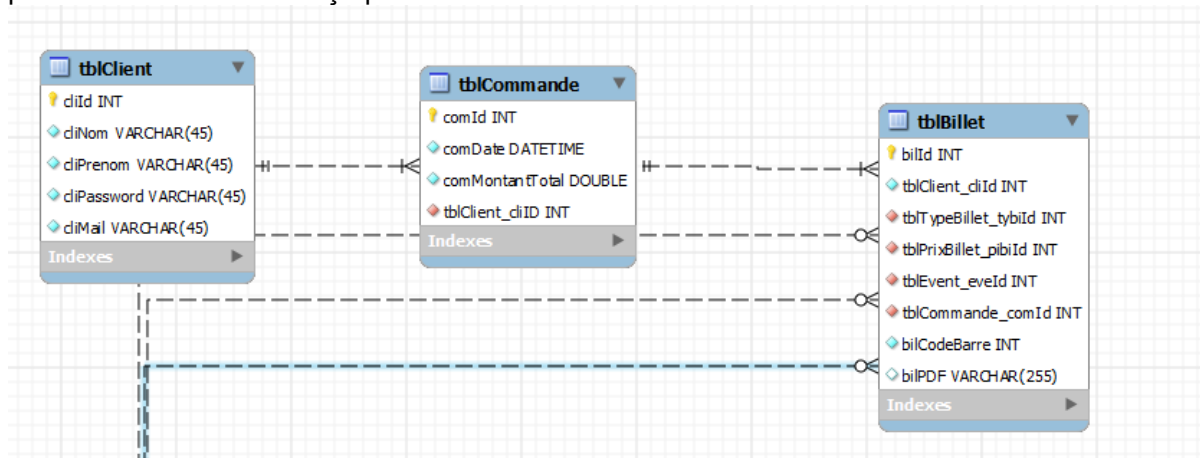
tblClient
cliId INT
cliNom VARCHAR(45)
cliPrenom VARCHAR(45)
cliPassword VARCHAR(45)
cliMail VARCHAR(45)
Indexes

tblCommande
comId INT
comDate DATETIME
comMontantTotal DOUBLE
tblClient_cliID INT
Indexes

tblBillet
bilId INT
tblClient_cliId INT
tblTypeBillet_tybiId INT
tblPrixBillet_pibiId INT
tblEvent_eveId INT
tblCommande_comId INT
bilCodeBarre INT
bilPDF VARCHAR(255)
Indexes